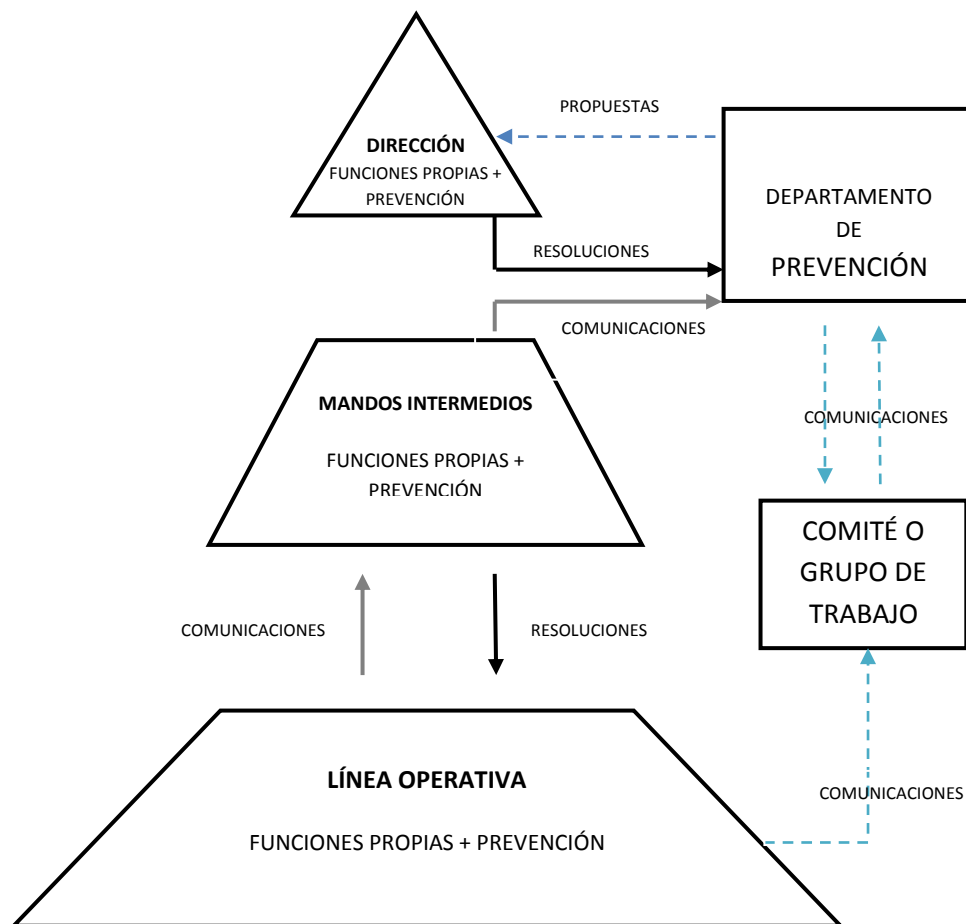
DIRECCIÓN
FUNCIONES PROPIAS + PREVENCIÓN

PROPUESTAS

DEPARTAMENTO DE PREVENCIÓN

RESOLUCIONES

COMUNICACIONES

MANDOS INTERMEDIOS

FUNCIONES PROPIAS + PREVENCIÓN

COMUNICACIONES

COMITÉ O GRUPO DE TRABAJO

COMUNICACIONES

RESOLUCIONES

LÍNEA OPERATIVA

FUNCIONES PROPIAS + PREVENCIÓN

COMUNICACIONES